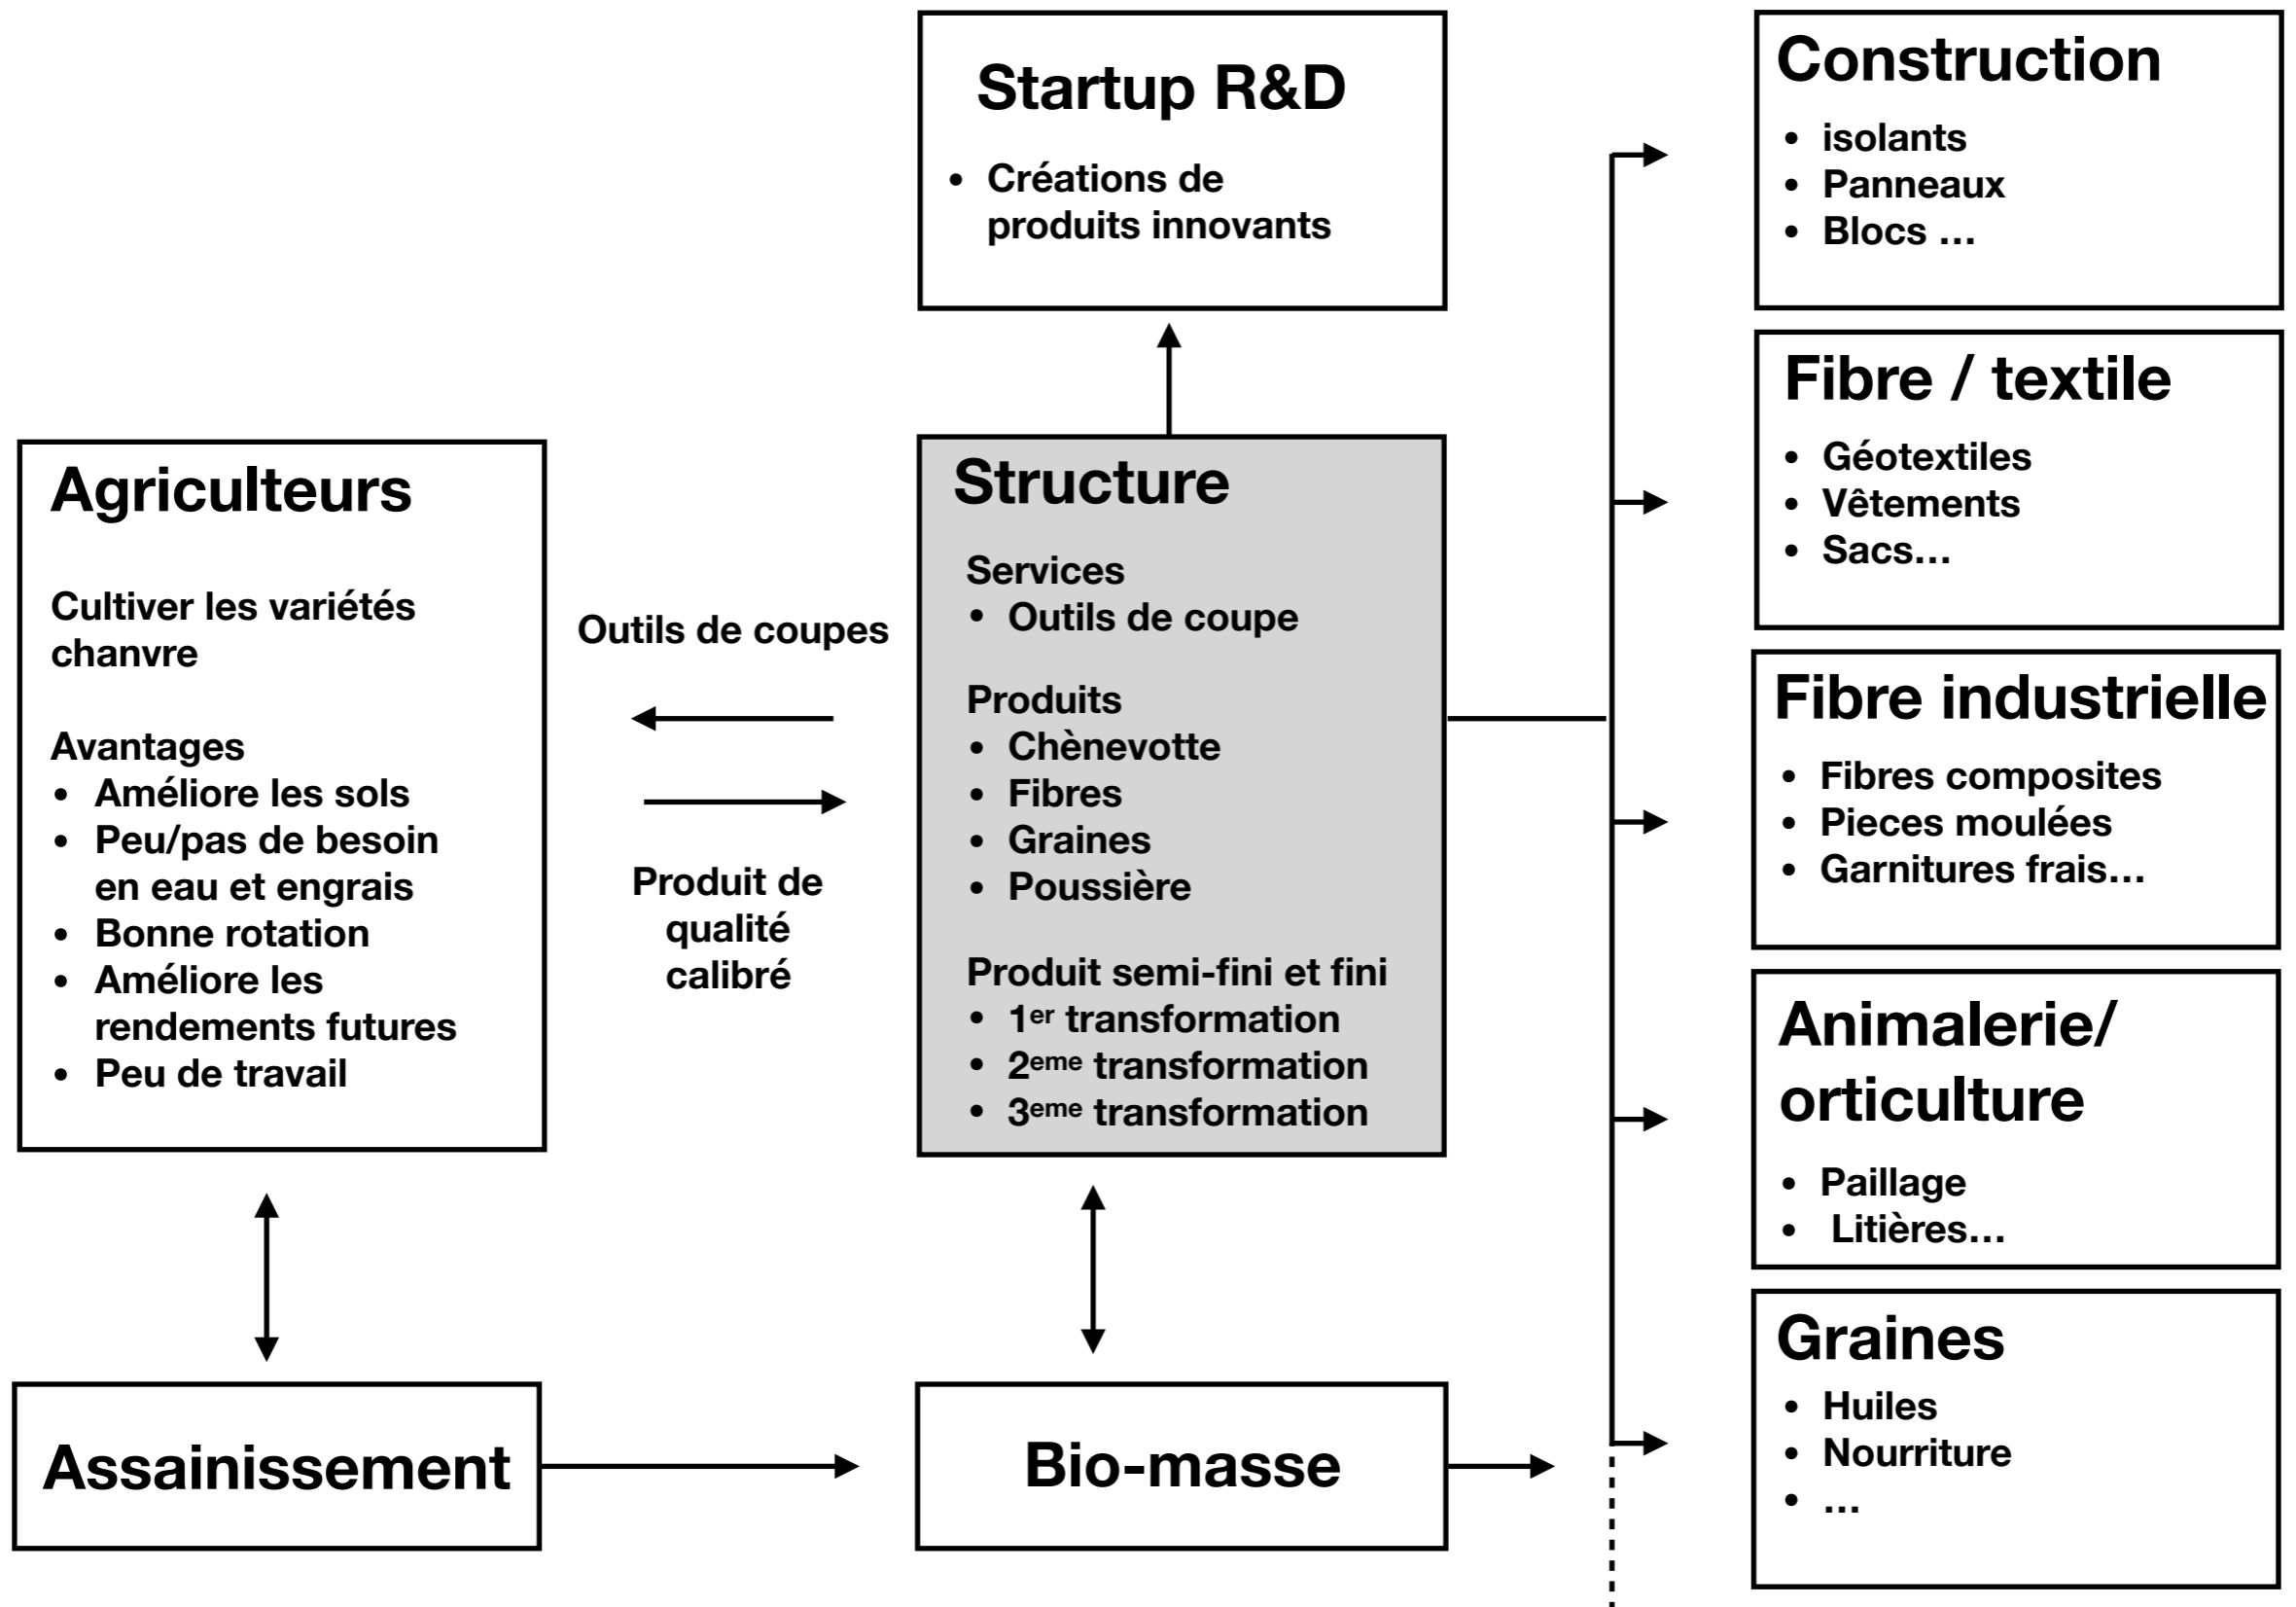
Startup R&D

- Créations de produits innovants

Agriculteurs

Cultiver les variétés chanvre

Avantages
- Améliore les sols
- Peu/pas de besoin en eau et engrais
- Bonne rotation
- Améliore les rendements futures
- Peu de travail

Outils de coupes

Produit de qualité calibré

Structure

Services
- Outils de coupe

Produits
- Chènevotte
- Fibres
- Graines
- Poussière

Produit semi-fini et fini
- $1^{er}$ transformation
- $2^{eme}$ transformation
- $3^{eme}$ transformation

Construction
- isolants
- Panneaux
- Blocs …

Fibre / textile
- Géotextiles
- Vêtements
- Sacs…

Fibre industrielle
- Fibres composites
- Pieces moulées
- Garnitures frais…

Animalerie/ orticulture
- Paillage
- Litières…

Graines
- Huiles
- Nourriture
- …

Assainissement

Bio-masse